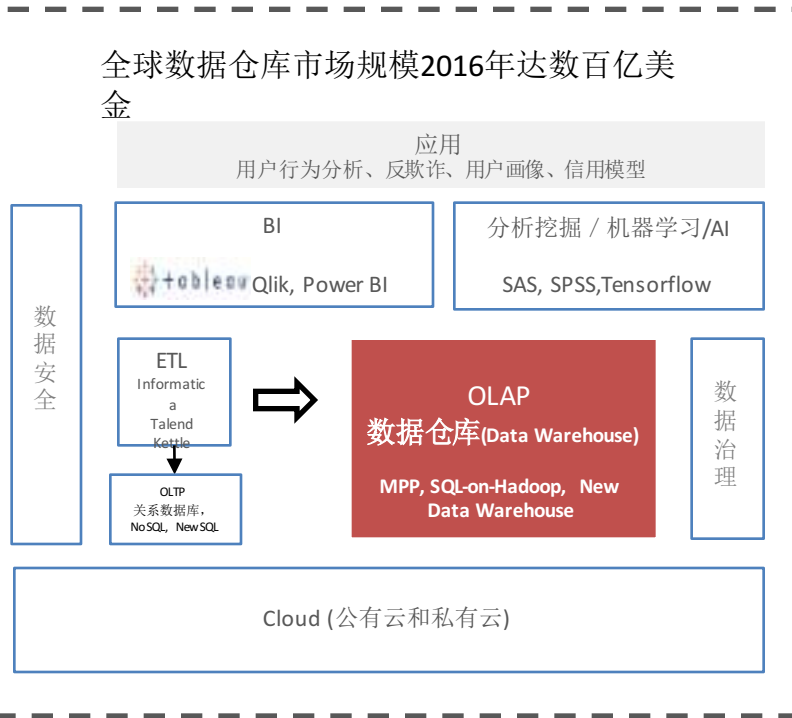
全球数据仓库市场规模2016年达数百亿美金

应用
用户行为分析、反欺诈、用户画像、信用模型

数据安全

BI
+ableau Qlik, Power BI

分析挖掘 / 机器学习/AI
SAS, SPSS,Tensorflow

ETL
Informatica
Talend
Kettle

OLTP
关系数据库，
NoSQL，NewSQL

OLAP
数据仓库(Data Warehouse)
MPP, SQL-on-Hadoop, New Data Warehouse

数据治理

Cloud (公有云和私有云)